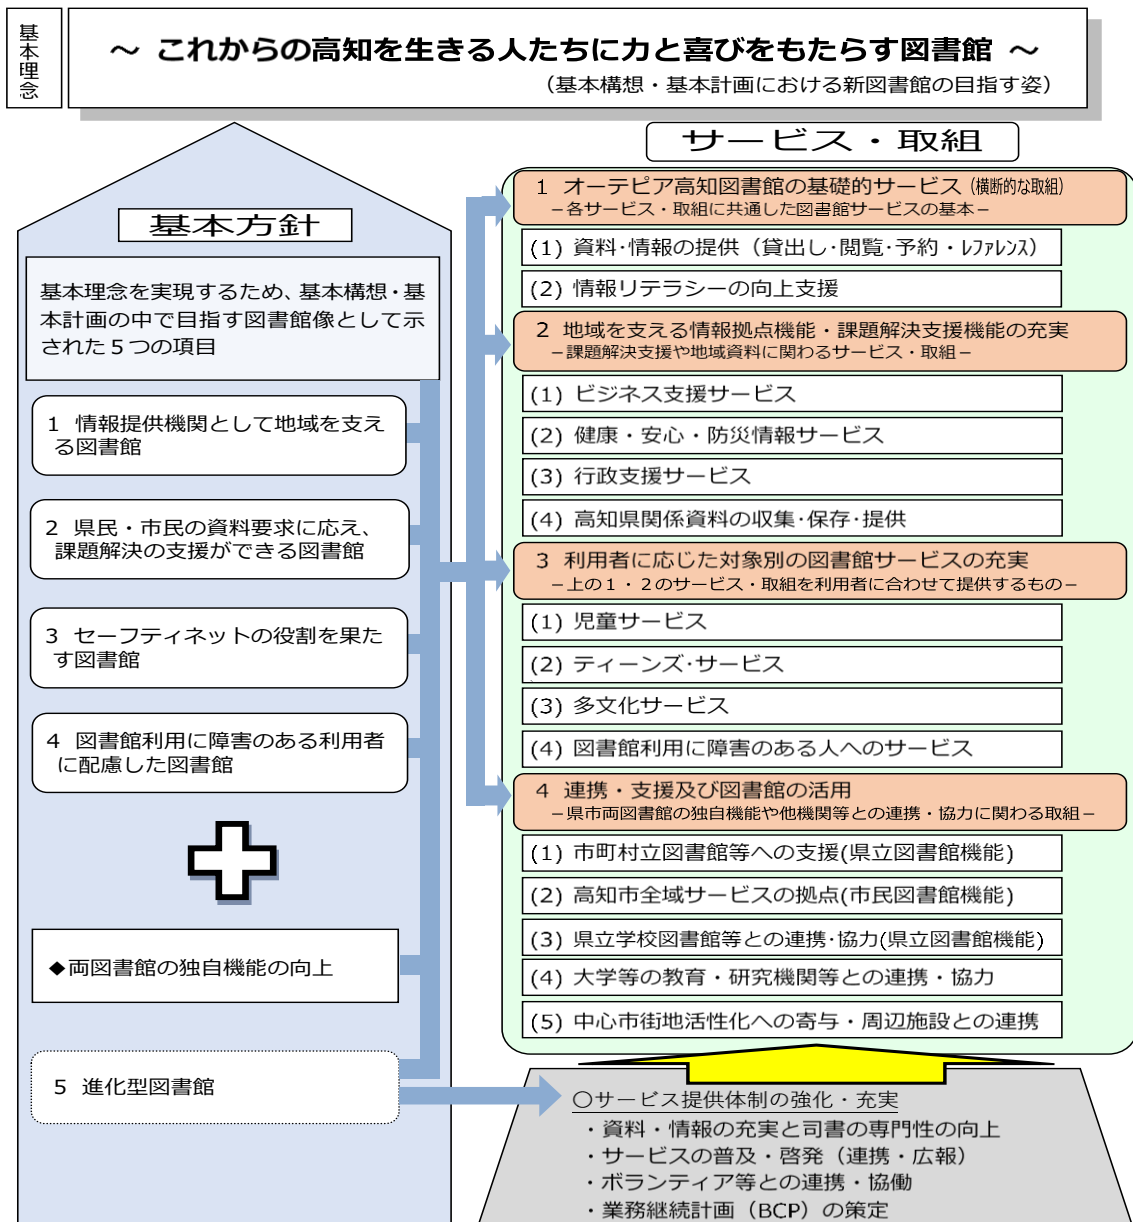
基本理念

～ これからの高知を生きる人たちに力と喜びをもたらす図書館 ～
（基本構想・基本計画における新図書館の目指す姿）

基本方針

基本理念を実現するため、基本構想・基本計画の中で目指す図書館像として示された５つの項目

1 情報提供機関として地域を支える図書館

2 県民・市民の資料要求に応え、課題解決の支援ができる図書館

3 セーフティネットの役割を果たす図書館

4 図書館利用に障害のある利用者に配慮した図書館

◆両図書館の独自機能の向上

5 進化型図書館

サービス・取組

1 オーテピア高知図書館の基礎的サービス（横断的な取組）
－各サービス・取組に共通した図書館サービスの基本－

(1) 資料･情報の提供（貸出し･閲覧･予約・ﾚﾌｧﾚﾝｽ）

(2) 情報リテラシーの向上支援

2 地域を支える情報拠点機能・課題解決支援機能の充実
－課題解決支援や地域資料に関わるサービス・取組－

(1) ビジネス支援サービス

(2) 健康・安心・防災情報サービス

(3) 行政支援サービス

(4) 高知県関係資料の収集･保存･提供

3 利用者に応じた対象別の図書館サービスの充実
－上の１・２のサービス・取組を利用者に合わせて提供するもの－

(1) 児童サービス

(2) ティーンズ･サービス

(3) 多文化サービス

(4) 図書館利用に障害のある人へのサービス

4 連携・支援及び図書館の活用
－県市両図書館の独自機能や他機関等との連携・協力に関わる取組－

(1) 市町村立図書館等への支援(県立図書館機能)

(2) 高知市全域サービスの拠点(市民図書館機能)

(3) 県立学校図書館等との連携･協力(県立図書館機能)

(4) 大学等の教育・研究機関等との連携・協力

(5) 中心市街地活性化への寄与・周辺施設との連携

○サービス提供体制の強化・充実
・資料・情報の充実と司書の専門性の向上
・サービスの普及・啓発（連携・広報）
・ボランティア等との連携・協働
・業務継続計画（BCP）の策定